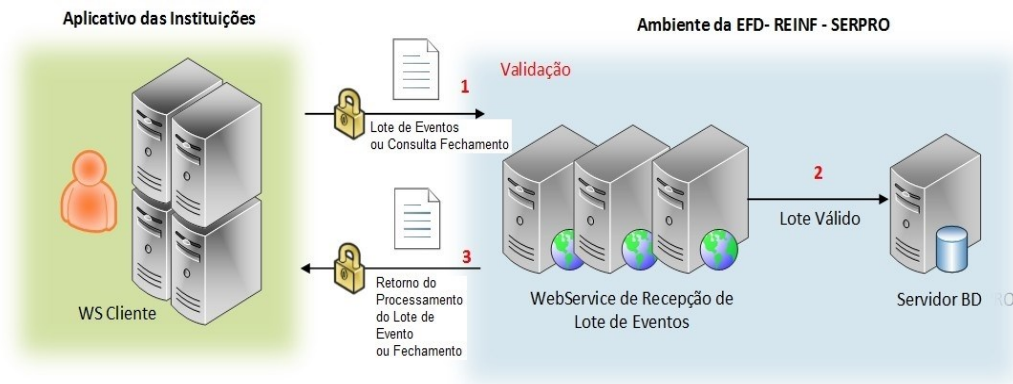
Aplicativo das Instituições

Ambiente da EFD- REINF - SERPRO

Validação

1

Lote de Eventos ou Consulta Fechamento

2

Lote Válido

3

Retorno do Processamento do Lote de Evento ou Fechamento

WS Cliente

WebService de Recepção de Lote de Eventos

Servidor BD